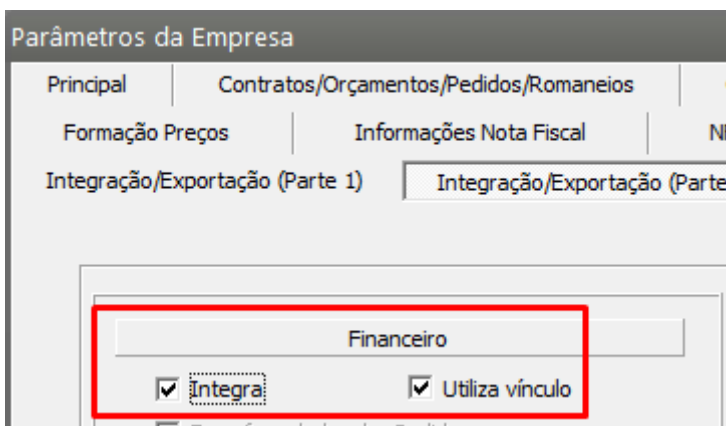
Parâmetros da Empresa

Principal | Contratos/Orçamentos/Pedidos/Romaneios

Formação Preços | Informações Nota Fiscal | N

Integração/Exportação (Parte 1) | Integração/Exportação (Parte

Financeiro

Integra

Utiliza vínculo

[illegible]